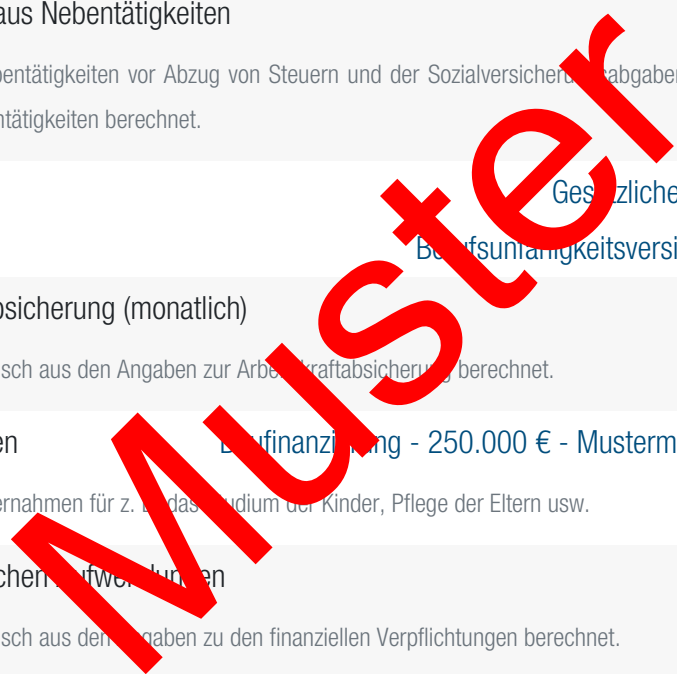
aus Nebentätigkeiten

bentätigkeiten vor Abzug von Steuern und der Sozialversicher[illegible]abgaben ntätigkeiten berechnet.

Ges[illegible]zliche

B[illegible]fsun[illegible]higkeitsversi

bsicherung (monatlich)

sch aus den Angaben zur Arbe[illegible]kraftabsicheru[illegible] berechnet.

en B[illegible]ufinanzi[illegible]ung - 250.000 € - Musterm

ernahmen für z. B. das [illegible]udium der Kinder, Pflege der Eltern usw.

chen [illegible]ufwe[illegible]un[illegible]en

sch aus den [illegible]gaben zu den finanziellen Verpflichtungen berechnet.

Muster